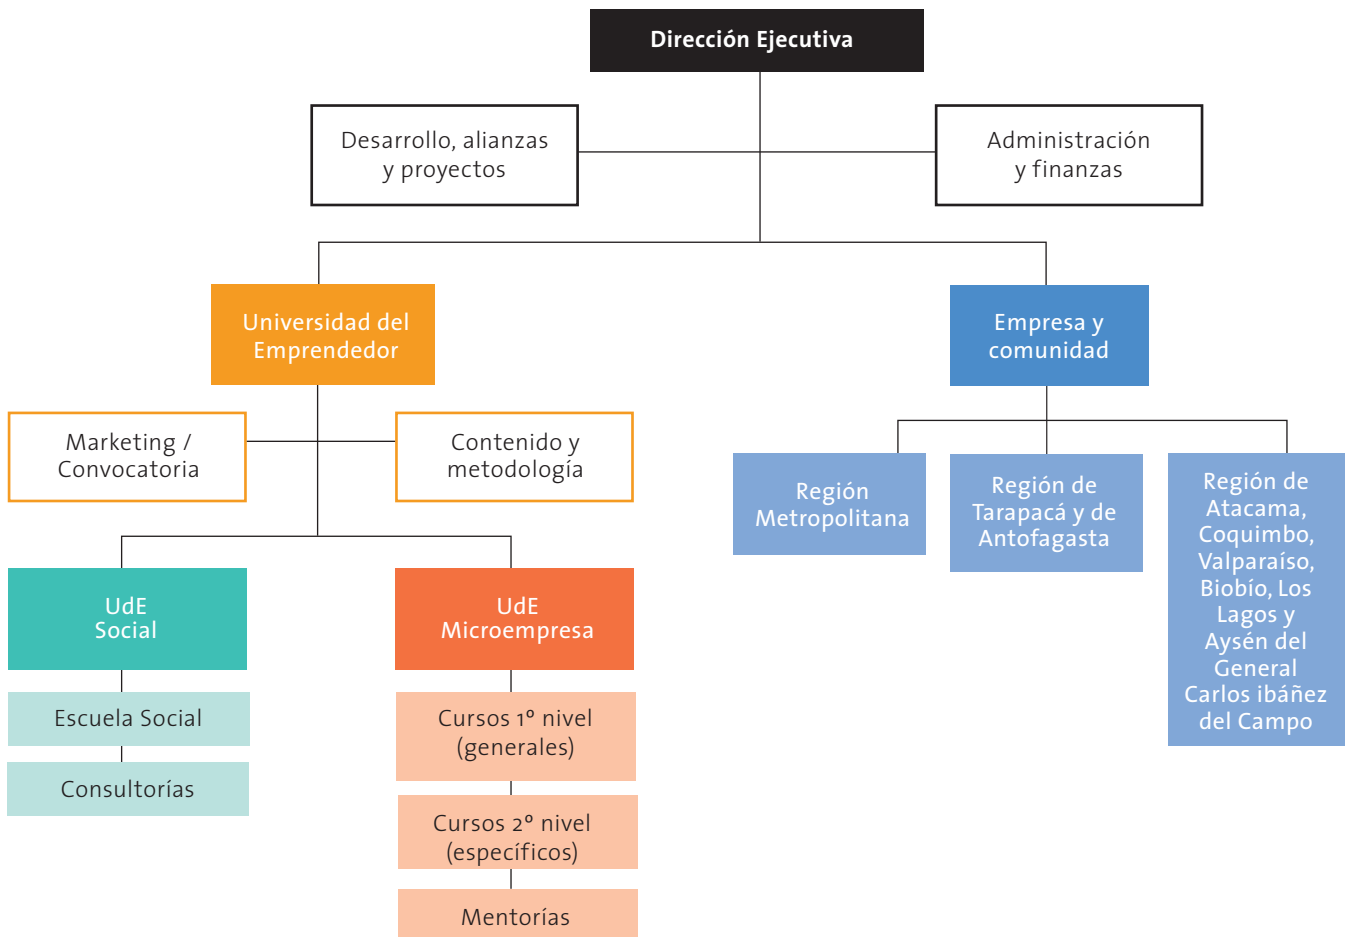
Dirección Ejecutiva

Desarrollo, alianzas y proyectos

Administración y finanzas

Universidad del Emprendedor

Empresa y comunidad

Marketing / Convocatoria

Contenido y metodología

Región Metropolitana

Región de Tarapacá y de Antofagasta

Región de Atacama, Coquimbo, Valparaíso, Biobío, Los Lagos y Aysén del General Carlos ibáñez del Campo

UdE Social

UdE Microempresa

Escuela Social

Consultorías

Cursos 1º nivel (generales)

Cursos 2º nivel (específicos)

Mentorías